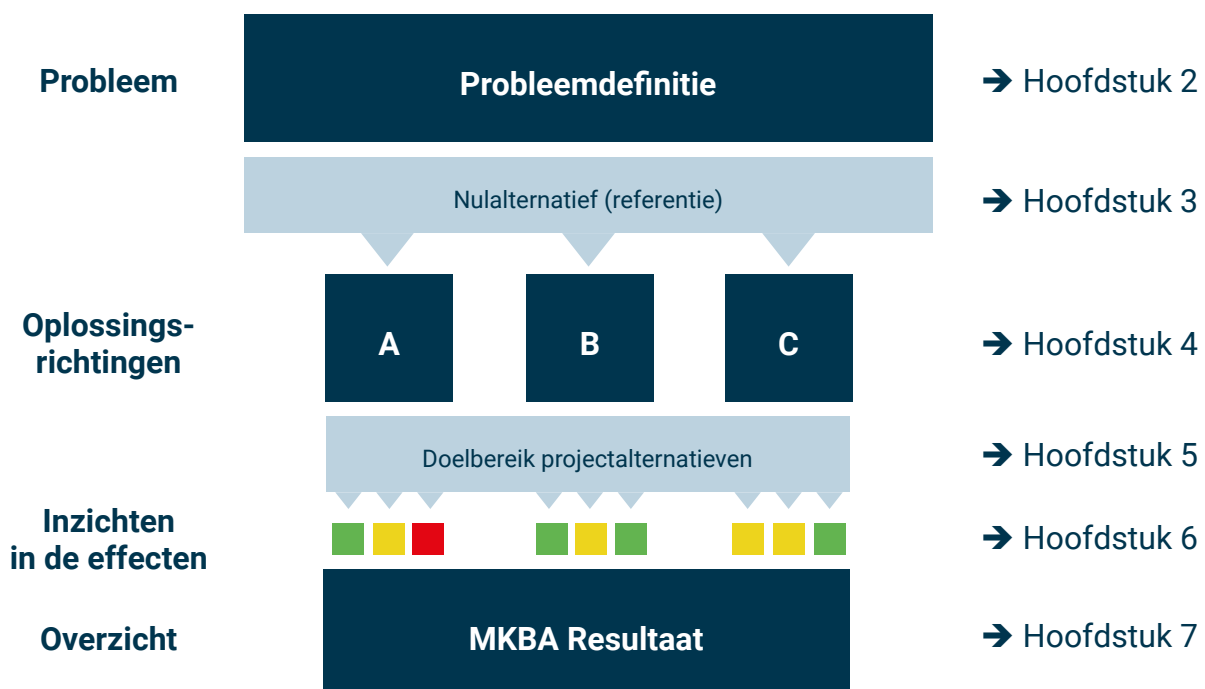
Probleem

Probleemdefinitie

➔ Hoofdstuk 2

Nulalternatief (referentie)

➔ Hoofdstuk 3

Oplossingsrichtingen

A

B

C

➔ Hoofdstuk 4

Doelbereik projectalternatieven

➔ Hoofdstuk 5

Inzichten in de effecten

➔ Hoofdstuk 6

Overzicht

MKBA Resultaat

➔ Hoofdstuk 7